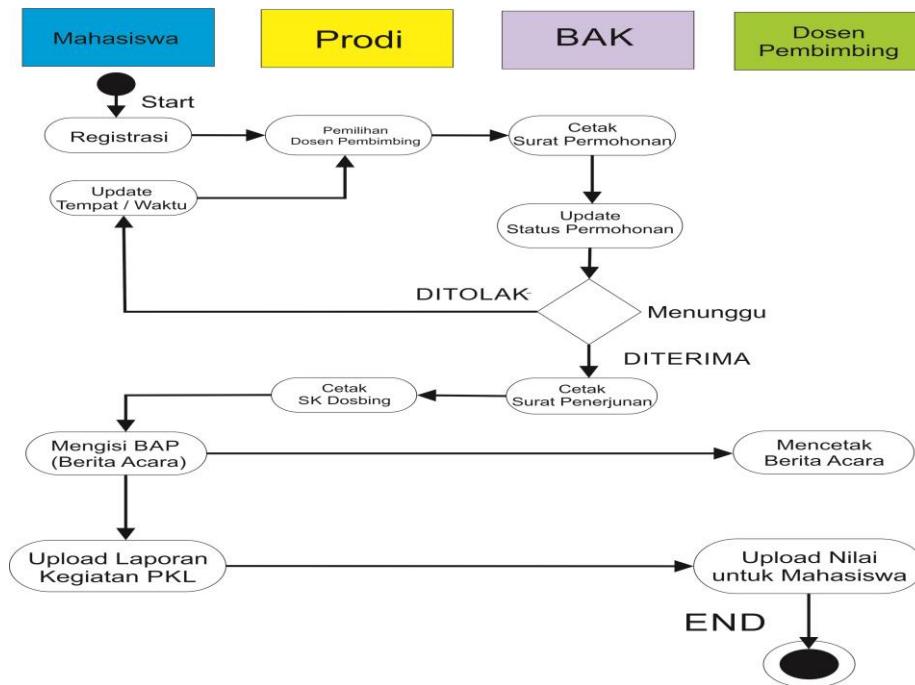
Mahasiswa

Prodi

BAK

Dosen Pembimbing

Start

Registrasi

Pemilihan Dosen Pembimbing

Cetak Surat Permohonan

Update Tempat / Waktu

Update Status Permohonan

DITOLAK

Menunggu

DITERIMA

Cetak SK Dosbing

Cetak Surat Penerjunan

Mengisi BAP (Berita Acara)

Mencetak Berita Acara

Upload Laporan Kegiatan PKL

Upload Nilai untuk Mahasiswa

END